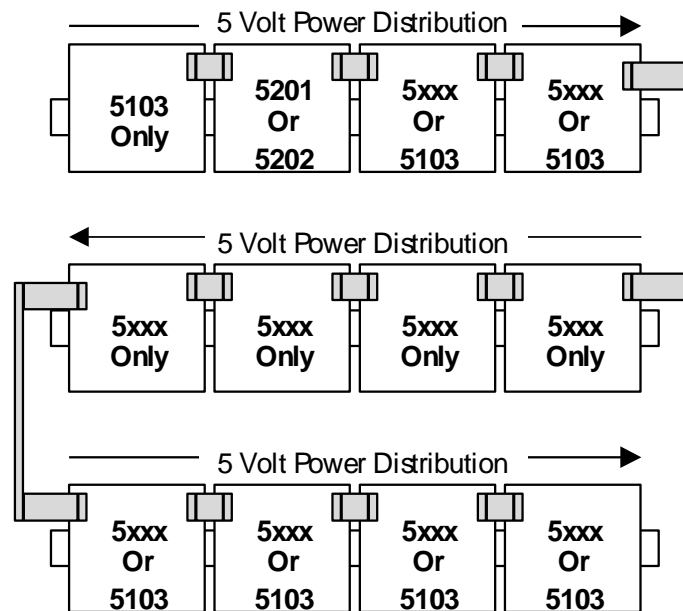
5 Volt Power Distribution

5103 Only

5201 Or 5202

5xxx Or 5103

5xxx Or 5103

5 Volt Power Distribution

5xxx Only

5xxx Only

5xxx Only

5xxx Only

5 Volt Power Distribution

5xxx Or 5103

5xxx Or 5103

5xxx Or 5103

5xxx Or 5103